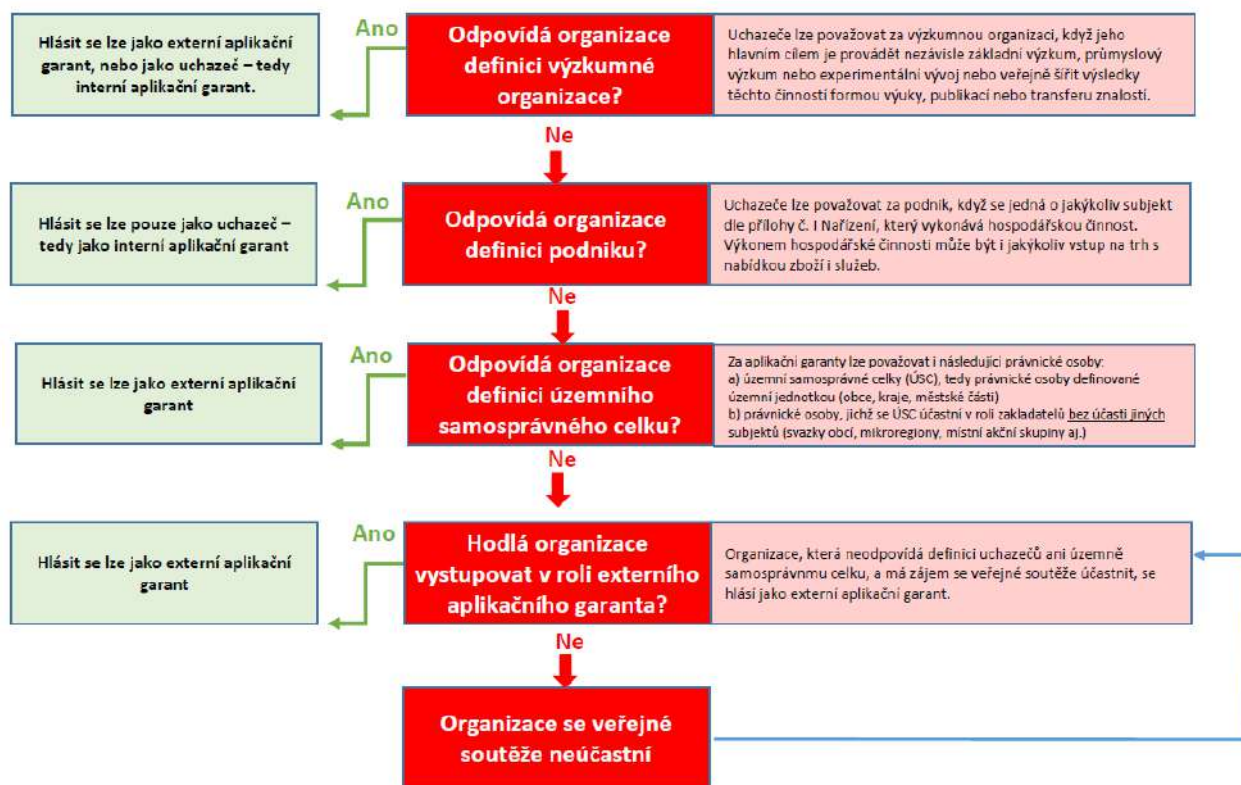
Hlásit se lze jako externí aplikační garant, nebo jako uchazeč – tedy interní aplikační garant.

Ano

Odpovídá organizace definici výzkumné organizace?

Uchazeče lze považovat za výzkumnou organizaci, když jeho hlavním cílem je provádět nezávisle základní výzkum, průmyslový výzkum nebo experimentální vývoj nebo veřejně šířit výsledky těchto činností formou výuky, publikací nebo transferu znalostí.

Ne

Hlásit se lze pouze jako uchazeč – tedy jako interní aplikační garant

Ano

Odpovídá organizace definici podniku?

Uchazeče lze považovat za podnik, když se jedná o jakýkoliv subjekt dle přílohy č. I Nařízení, který vykonává hospodářskou činnost. Výkonem hospodářské činnosti může být i jakýkoliv vstup na trh s nabídkou zboží i služeb.

Ne

Hlásit se lze jako externí aplikační garant

Ano

Odpovídá organizace definici územního samosprávného celku?

Za aplikační garanty lze považovat i následující právnické osoby:
a) územní samosprávné celky (ÚSC), tedy právnické osoby definované územní jednotkou (obce, kraje, městské části)
b) právnické osoby, jichž se ÚSC účastní v roli zakladatelů bez účasti jiných subjektů (svazky obcí, mikroregiony, místní akční skupiny aj.)

Ne

Hlásit se lze jako externí aplikační garant

Ano

Hodlá organizace vystupovat v roli externího aplikačního garanta?

Organizace, která neodpovídá definici uchazečů ani územně samosprávnmu celku, a má zájem se veřejné soutěže účastnit, se hlásí jako externí aplikační garant.

Ne

Organizace se veřejné soutěže neúčastní